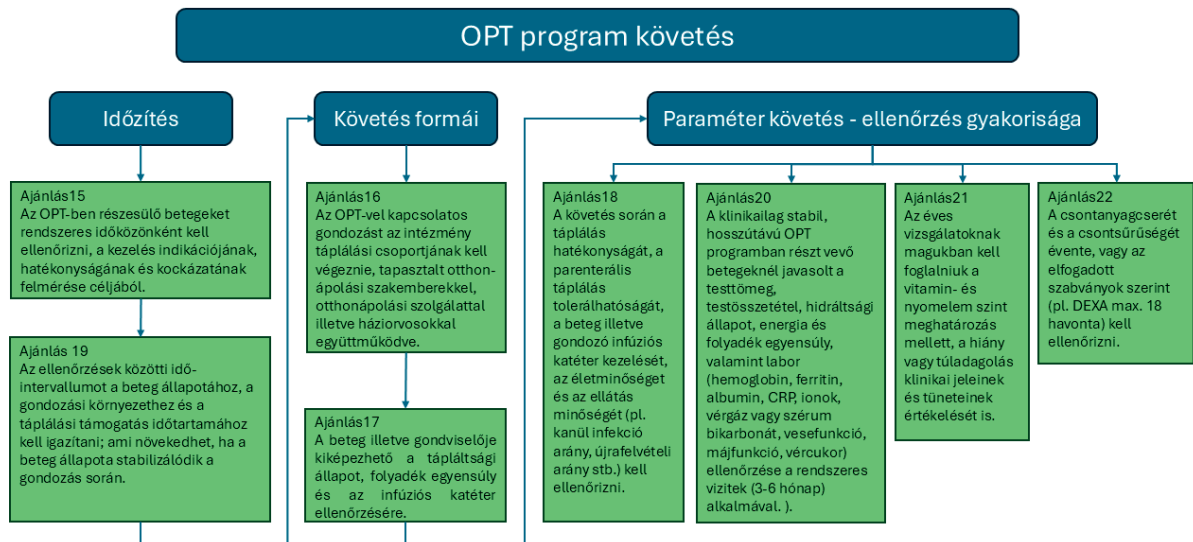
OPT program követés

Időzítés

Ajánlás15
Az OPT-ben részesülő betegeket rendszeres időközönként kell ellenőrizni, a kezelés indikációjának, hatékonyságának és kockázatának felmérése céljából.

Ajánlás 19
Az ellenőrzések közötti idő-intervallumot a beteg állapotához, a gondozási környezethez és a táplálási támogatás időtartamához kell igazítani; ami növekedhet, ha a beteg állapota stabilizálódik a gondozás során.

Követés formái

Ajánlás16
Az OPT-vel kapcsolatos gondozást az intézmény táplálási csoportjának kell végeznie, tapasztalt otthon-ápolási szakemberekkel, otthonápolási szolgálattal illetve háziorvosokkal együttműködve.

Ajánlás17
A beteg illetve gondviselője kiképezhető a tápláltsági állapot, folyadék egyensúly és az infúziós katéter ellenőrzésére.

Paraméter követés - ellenőrzés gyakorisága

Ajánlás18
A követés során a táplálás hatékonyságát, a parenterális táplálás tolerálhatóságát, a beteg illetve gondozó infúziós katéter kezelését, az életminőséget és az ellátás minőségét (pl. kanül infekció arány, újrafelvételi arány stb.) kell ellenőrizni.

Ajánlás20
A klinikailag stabil, hosszútávú OPT programban részt vevő betegeknél javasolt a testtömeg, testösszetétel, hidráltsági állapot, energia és folyadék egyensúly, valamint labor (hemoglobin, ferritin, albumin, CRP, ionok, vérgáz vagy szérum bikarbonát, vesefunkció, májfunkció, vércukor) ellenőrzése a rendszeres vizitek (3-6 hónap) alkalmával. ).

Ajánlás21
Az éves vizsgálatoknak magukban kell foglalniuk a vitamin- és nyomelem szint meghatározás mellett, a hiány vagy túladagolás klinikai jeleinek és tüneteinek értékelését is.

Ajánlás22
A csontanyagcserét és a csontsűrűségét évente, vagy az elfogadott szabványok szerint (pl. DEXA max. 18 havonta) kell ellenőrizni.